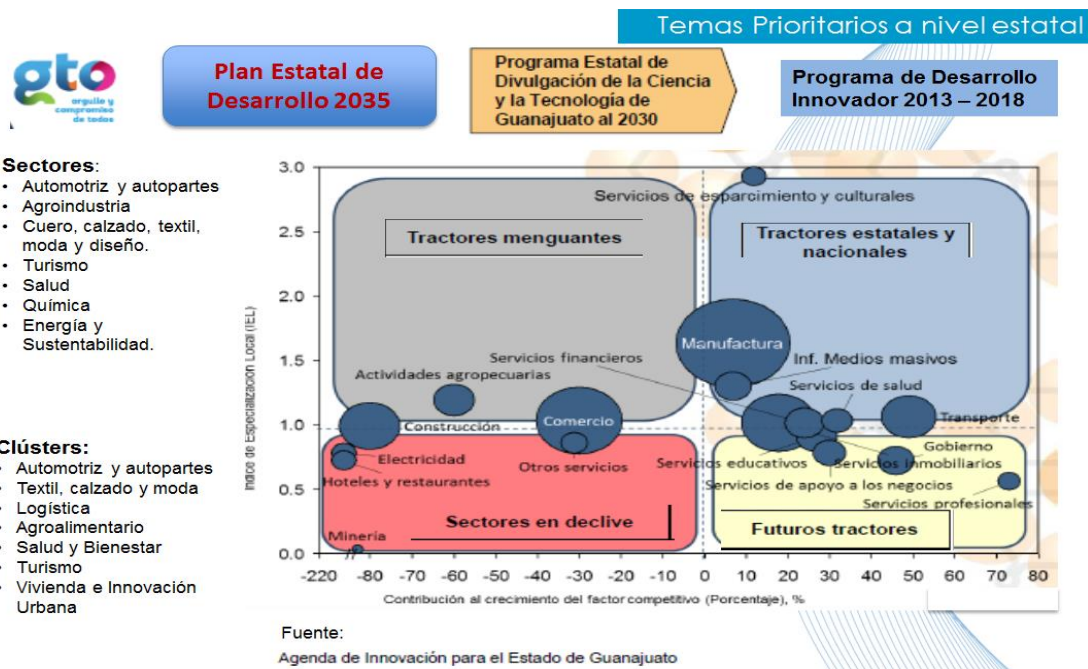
Temas Prioritarios a nivel estatal

gto
orgullo y compromiso de todos

Plan Estatal de Desarrollo 2035

Programa Estatal de Divulgación de la Ciencia y la Tecnología de Guanajuato al 2030

Programa de Desarrollo Innovador 2013 – 2018

Sectores:
- Automotriz y autopartes
- Agroindustria
- Cuero, calzado, textil, moda y diseño.
- Turismo
- Salud
- Química
- Energía y Sustentabilidad.

Clústers:
- Automotriz y autopartes
- Textil, calzado y moda
- Logística
- Agroalimentario
- Salud y Bienestar
- Turismo
- Vivienda e Innovación Urbana

3.0
2.5
2.0
1.5
1.0
0.5
0.0

Índice de Especialización Local (IEL)

Servicios de esparcimiento y culturales
Tractores menguantes
Tractores estatales y nacionales
Manufactura
Servicios financieros
Inf. Medios masivos
Actividades agropecuarias
Servicios de salud
Comercio
Construcción
Transporte
Gobierno
Electricidad
Otros servicios
Servicios educativos
Servicios inmobiliarios
Hoteles y restaurantes
Servicios de apoyo a los negocios
Servicios profesionales
Sectores en declive
Futuros tractores
Minería

-220 -80 -70 -60 -50 -40 -30 -20 -10 0 10 20 30 40 50 60 70 80

Contribución al crecimiento del factor competitivo (Porcentaje), %

Fuente:
Agenda de Innovación para el Estado de Guanajuato